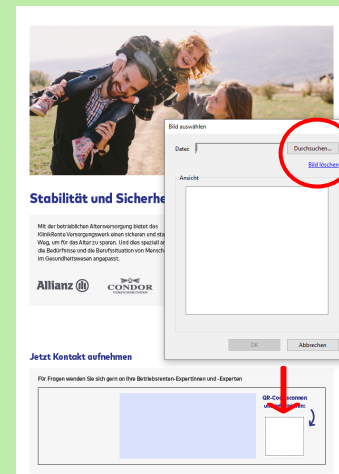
Stabilität und Sicherhe

Mit der betrieblichen Altersversorgung bietet das KlinikRente Versorgungswerk einen sicheren und sta Weg, um für das Alter zu sparen. Und dies speziell a die Bedürfnisse und die Berufssituation von Mensch im Gesundheitswesen angepasst.

Allianz

CONDOR

Bild auswählen

Datei:

Durchsuchen...

Bild löschen

Ansicht

OK

Abbrechen

Jetzt Kontakt aufnehmen

Für Fragen wenden Sie sich gern an Ihre Betriebsrenten-Expertinnen und -Experten

QR-Code scannen
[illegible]